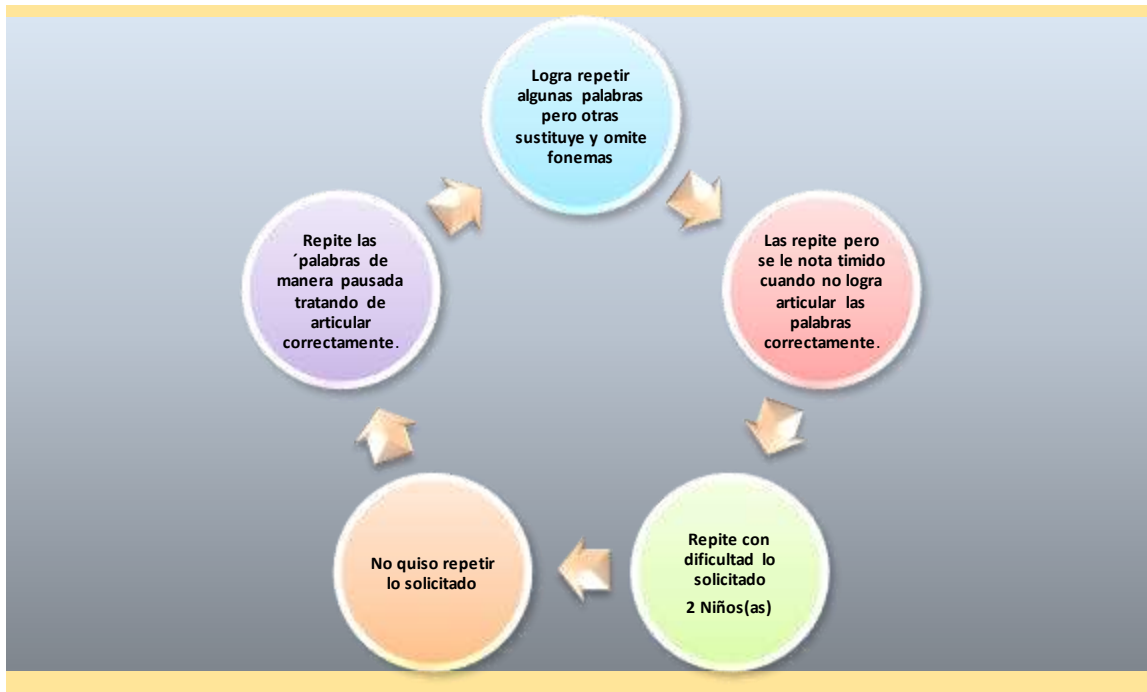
Logra repetir algunas palabras pero otras sustituye y omite fonemas

Las repite pero se le nota timido cuando no logra articular las palabras correctamente.

Repite con dificultad lo solicitado

2 Niños(as)

No quiso repetir lo solicitado

Repite las ´palabras de manera pausada tratando de articular correctamente.